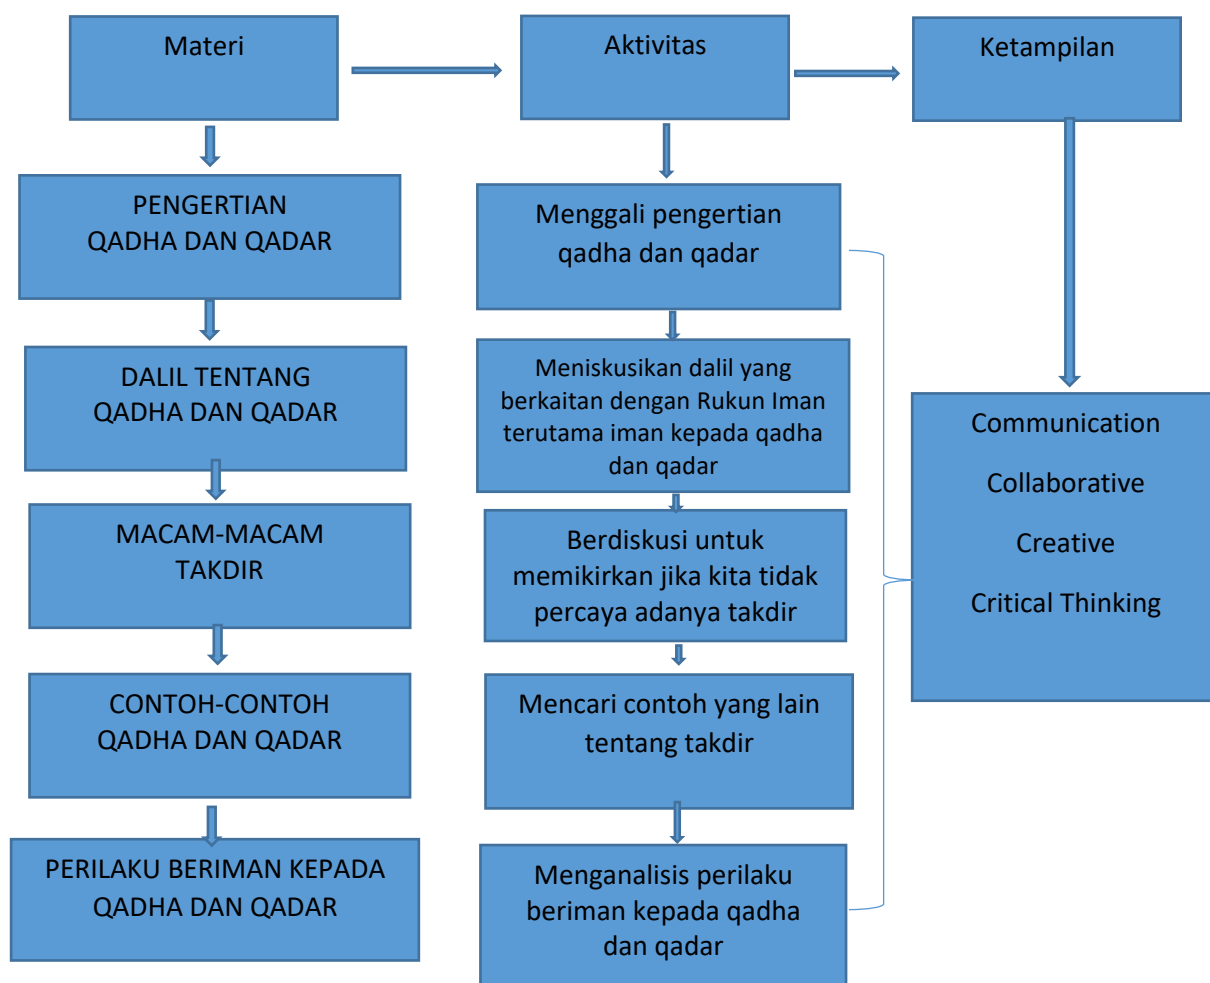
Materi

Aktivitas

Ketampilan

PENGERTIAN QADHA DAN QADAR

DALIL TENTANG QADHA DAN QADAR

MACAM-MACAM TAKDIR

CONTOH-CONTOH QADHA DAN QADAR

PERILAKU BERIMAN KEPADA QADHA DAN QADAR

Menggali pengertian qadha dan qadar

Meniskusikan dalil yang berkaitan dengan Rukun Iman terutama iman kepada qadha dan qadar

Berdiskusi untuk memikirkan jika kita tidak percaya adanya takdir

Mencari contoh yang lain tentang takdir

Menganalisis perilaku beriman kepada qadha dan qadar

Communication

Collaborative

Creative

Critical Thinking